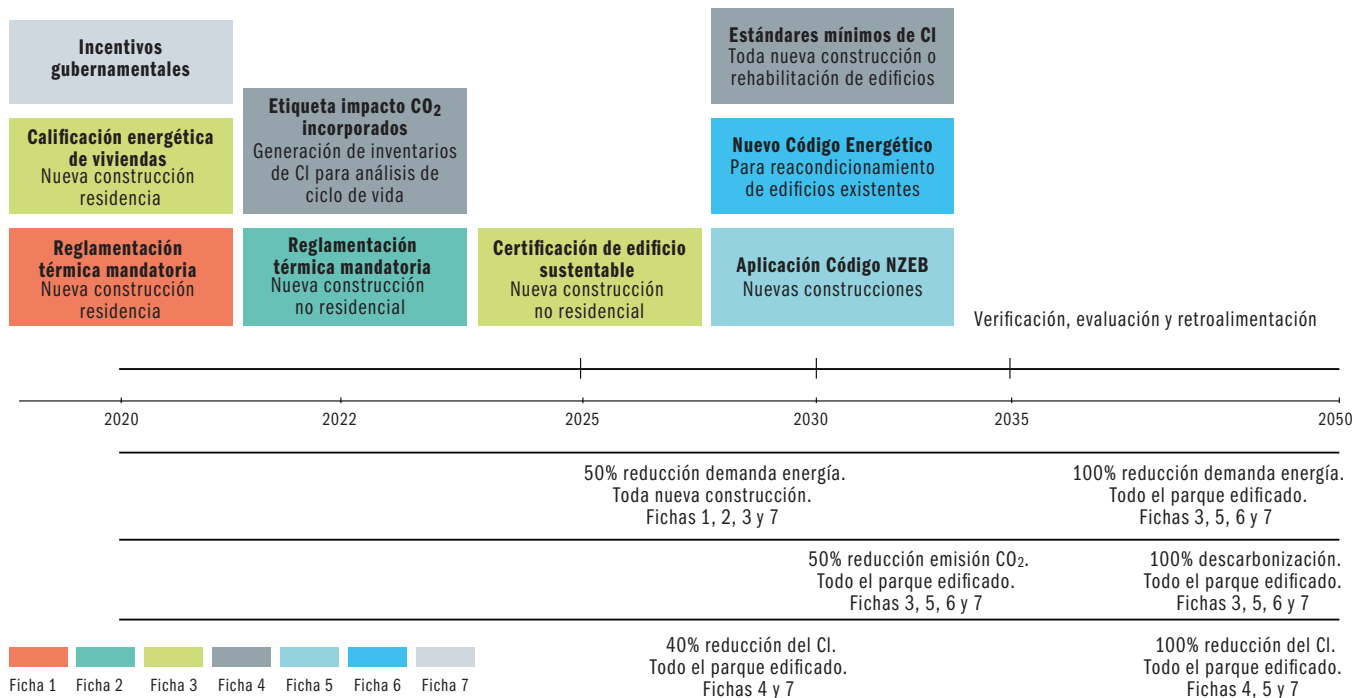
Incentivos gubernamentales

Calificación energética de viviendas
Nueva construcción residencia

Reglamentación térmica mandatoria
Nueva construcción residencia

Etiqueta impacto $CO_2$ incorporados
Generación de inventarios de CI para análisis de ciclo de vida

Reglamentación térmica mandatoria
Nueva construcción no residencial

Certificación de edificio sustentable
Nueva construcción no residencial

Estándares mínimos de CI
Toda nueva construcción o rehabilitación de edificios

Nuevo Código Energético
Para reacondicionamiento de edificios existentes

Aplicación Código NZEB
Nuevas construcciones

Verificación, evaluación y retroalimentación

2020
2022
2025
2030
2035
2050

50% reducción demanda energía.
Toda nueva construcción.
Fichas 1, 2, 3 y 7

100% reducción demanda energía.
Todo el parque edificado.
Fichas 3, 5, 6 y 7

50% reducción emisión $CO_2$.
Todo el parque edificado.
Fichas 3, 5, 6 y 7

100% descarbonización.
Todo el parque edificado.
Fichas 3, 5, 6 y 7

40% reducción del CI.
Todo el parque edificado.
Fichas 4 y 7

100% reducción del CI.
Todo el parque edificado.
Fichas 4, 5 y 7

Ficha 1 Ficha 2 Ficha 3 Ficha 4 Ficha 5 Ficha 6 Ficha 7